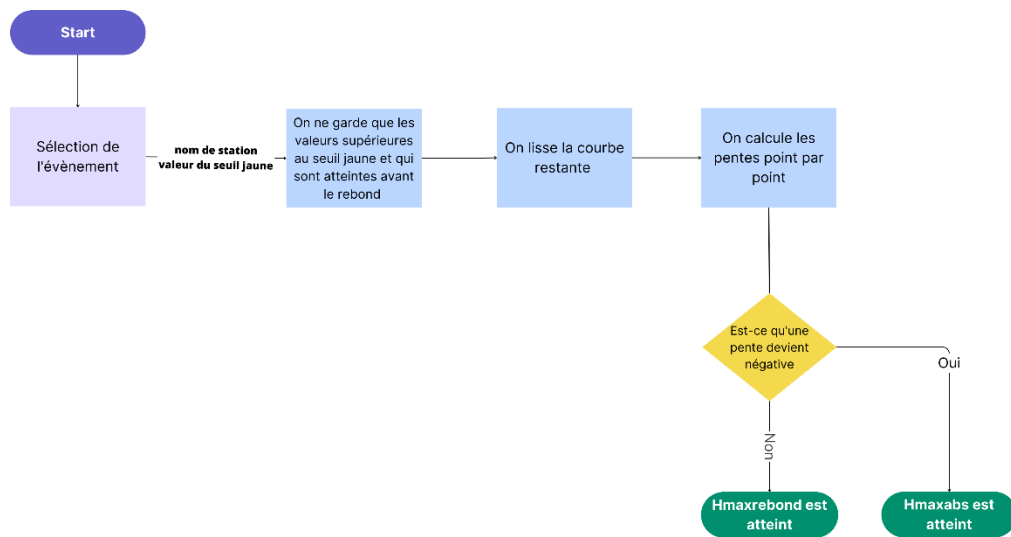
Start

Sélection de l'évènement

nom de station
valeur du seuil jaune

On ne garde que les valeurs supérieures au seuil jaune et qui sont atteintes avant le rebond

On lisse la courbe restante

On calcule les pentes point par point

Est-ce qu'une pente devient négative

Oui

Non

Hmaxrebond est atteint

Hmaxabs est atteint